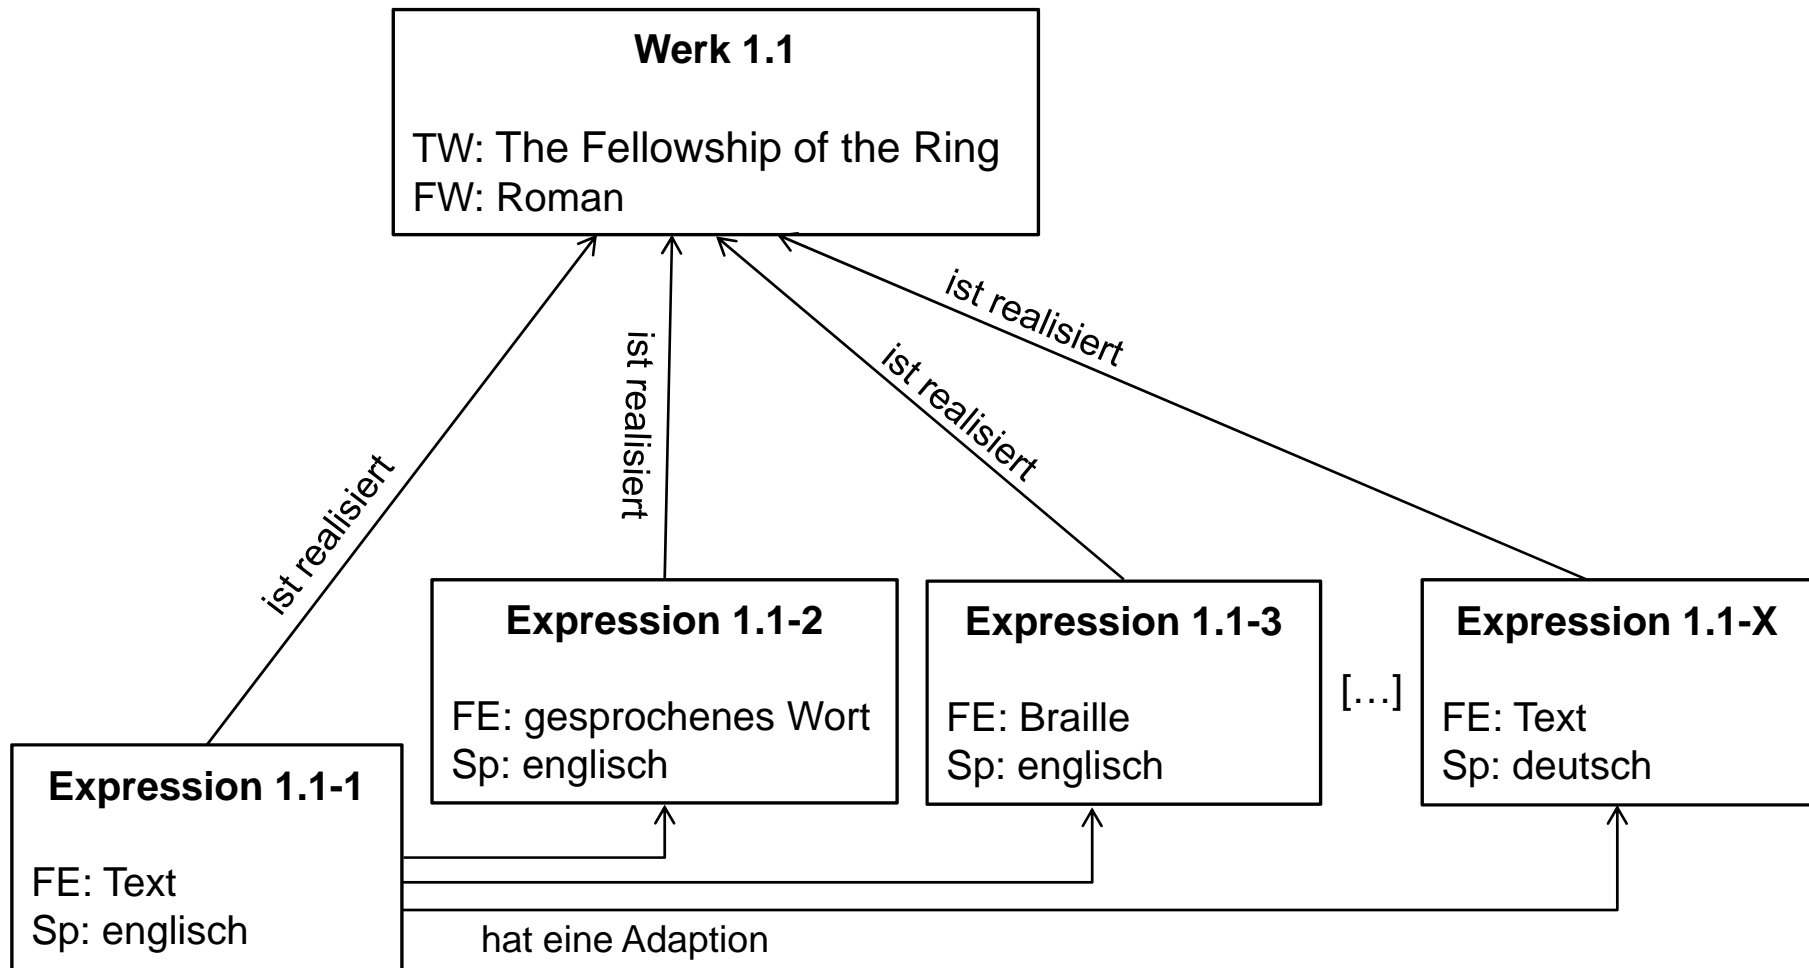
**Werk 1.1**

TW: The Fellowship of the Ring
FW: Roman

ist realisiert

ist realisiert

ist realisiert

ist realisiert

**Expression 1.1-2**

FE: gesprochenes Wort
Sp: englisch

**Expression 1.1-3**

FE: Braille
Sp: englisch

[…]

**Expression 1.1-X**

FE: Text
Sp: deutsch

**Expression 1.1-1**

FE: Text
Sp: englisch

hat eine Adaption